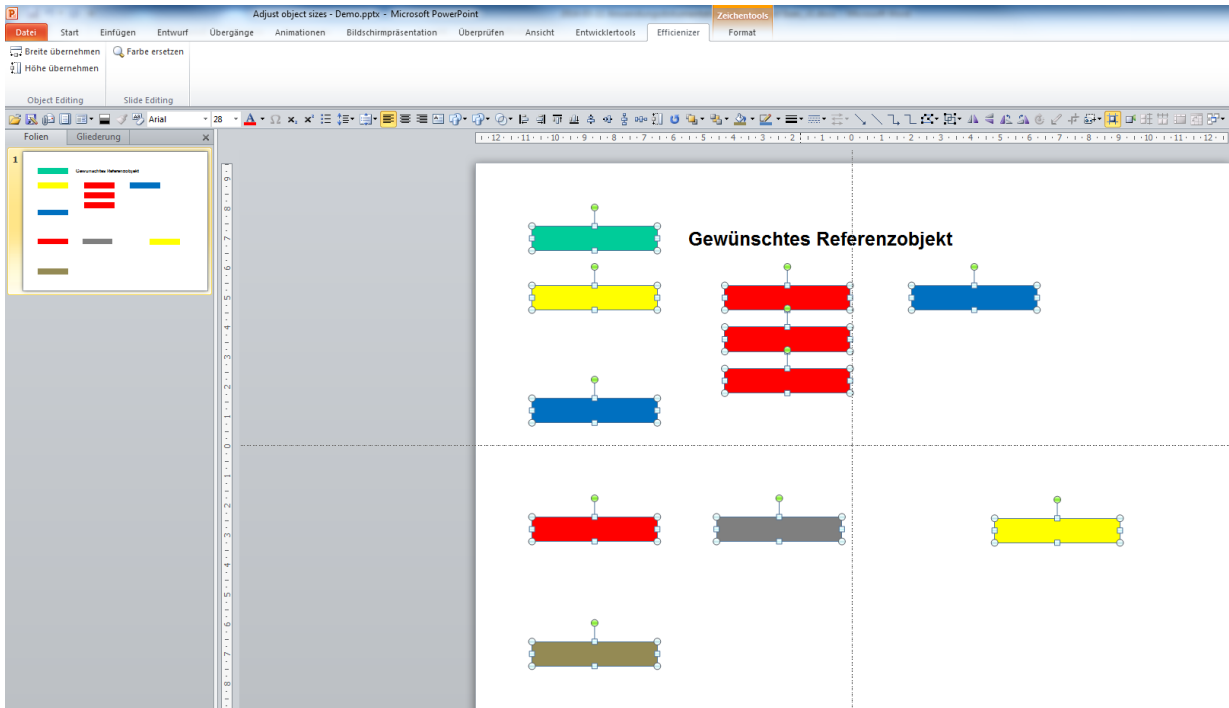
Adjust object sizes - Demo.pptx - Microsoft PowerPoint

Zeichentools

Datei Start Einfügen Entwurf Übergänge Animationen Bildschirmpräsentation Überprüfen Ansicht Entwicklertools Efficienizer Format

Breite übernehmen
Höhe übernehmen
Farbe ersetzen

Object Editing
Slide Editing

Arial 28

Folien Gliederung

1

Gewünschtes Referenzobjekt

Gewünschtes Referenzobjekt